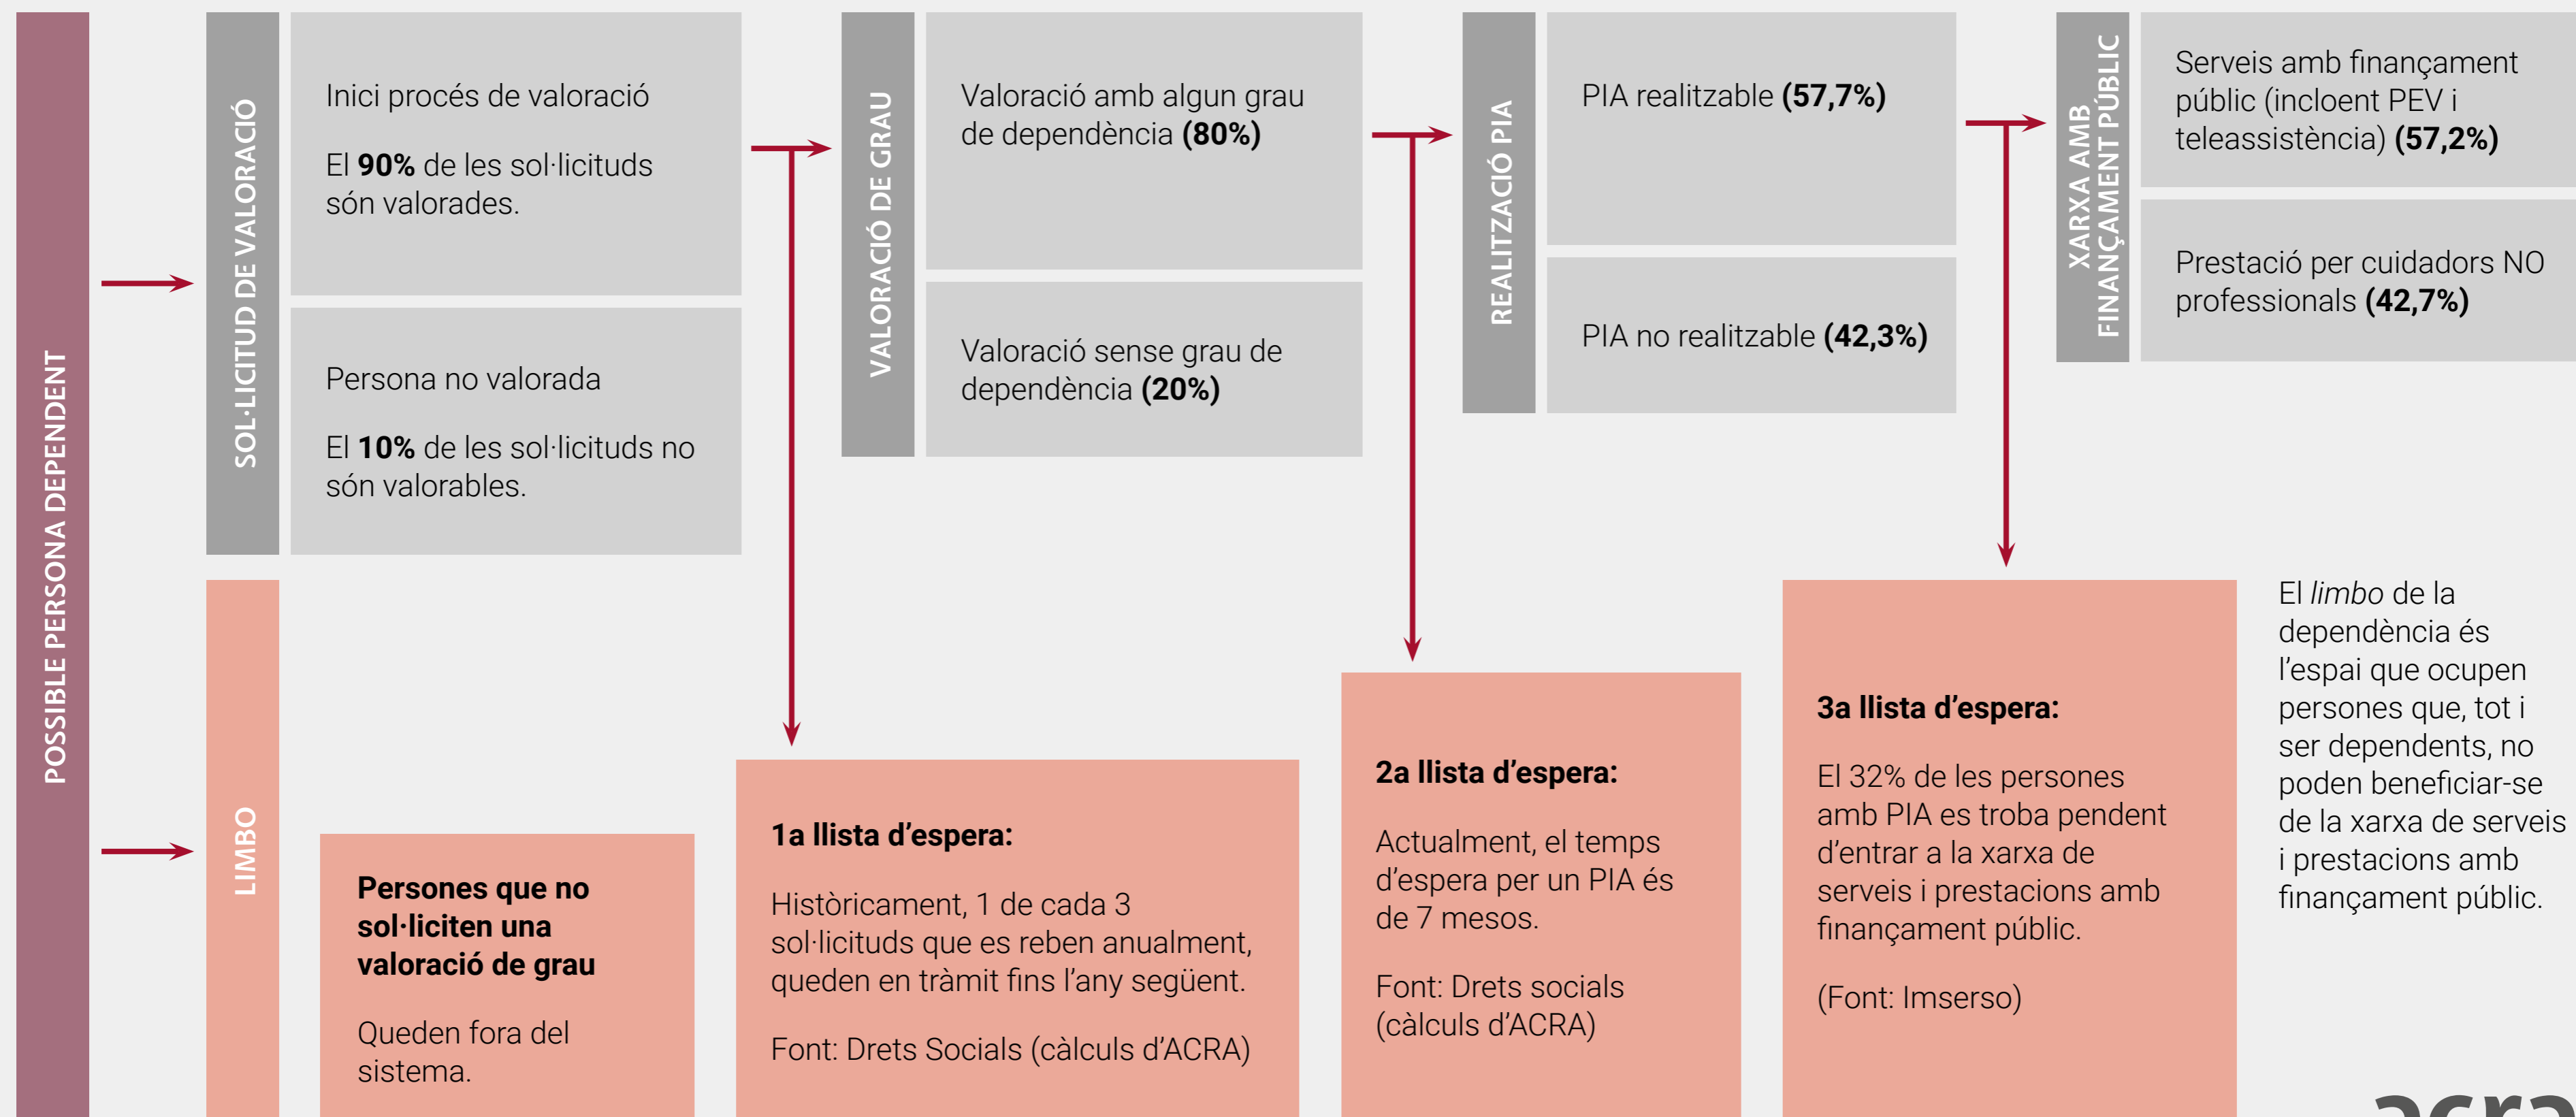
POSSIBLE PERSONA DEPENDENT

SOL·LICITUD DE VALORACIÓ

Inici procés de valoració

El **90%** de les sol·licituds són valorades.

Persona no valorada

El **10%** de les sol·licituds no són valorables.

VALORACIÓ DE GRAU

Valoració amb algun grau de dependència **(80%)**

Valoració sense grau de dependència **(20%)**

REALITZACIÓ PIA

PIA realitzable **(57,7%)**

PIA no realitzable **(42,3%)**

XARXA AMB FINANÇAMENT PÚBLIC

Serveis amb finançament públic (incloent PEV i teleassistència) **(57,2%)**

Prestació per cuidadors NO professionals **(42,7%)**

LIMBO

**Persones que no sol·liciten una valoració de grau**

Queden fora del sistema.

**1a llista d'espera:**

Històricament, 1 de cada 3 sol·licituds que es reben anualment, queden en tràmit fins l'any següent.

Font: Drets Socials (càlculs d'ACRA)

**2a llista d'espera:**

Actualment, el temps d'espera per un PIA és de 7 mesos.

Font: Drets socials (càlculs d'ACRA)

**3a llista d'espera:**

El 32% de les persones amb PIA es troba pendent d'entrar a la xarxa de serveis i prestacions amb finançament públic.

(Font: Imserso)

El *limbo* de la dependència és l'espai que ocupen persones que, tot i ser dependents, no poden beneficiar-se de la xarxa de serveis i prestacions amb finançament públic.

acra